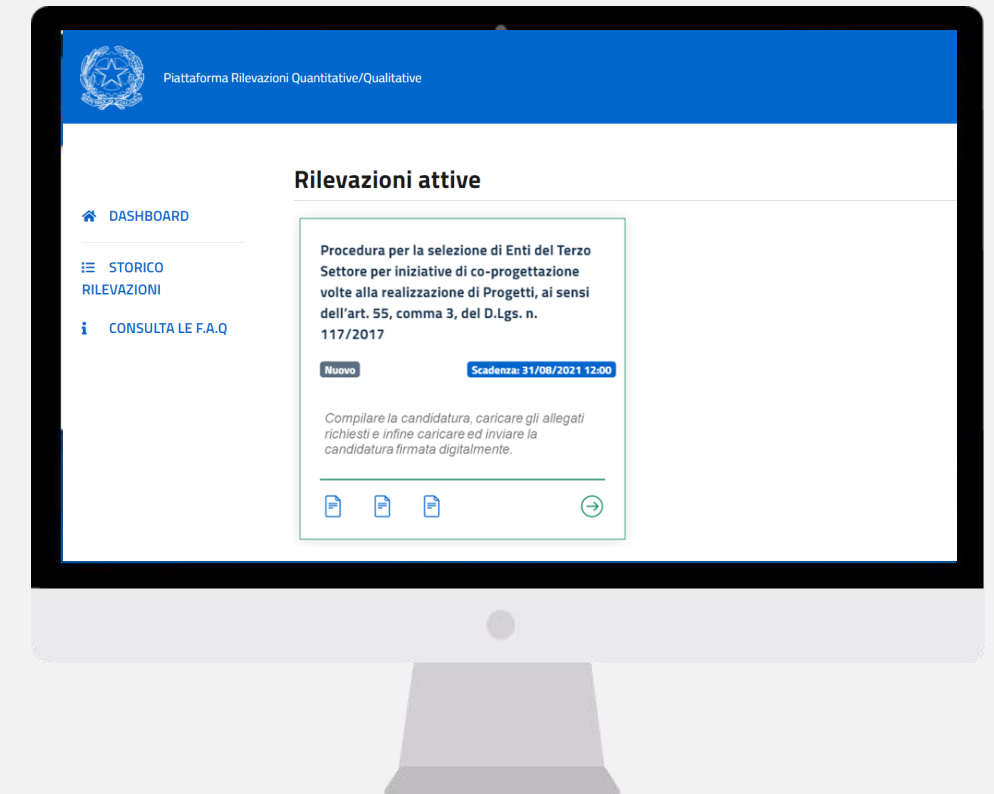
Piattaforma Rilevazioni Quantitative/Qualitative

DASHBOARD

STORICO RILEVAZIONI

CONSULTA LE F.A.Q

Rilevazioni attive

Procedura per la selezione di Enti del Terzo Settore per iniziative di co-progettazione volte alla realizzazione di Progetti, ai sensi dell'art. 55, comma 3, del D.Lgs. n. 117/2017

Nuovo

Scadenza: 31/08/2021 12:00

Compilare la candidatura, caricare gli allegati richiesti e infine caricare ed inviare la candidatura firmata digitalmente.